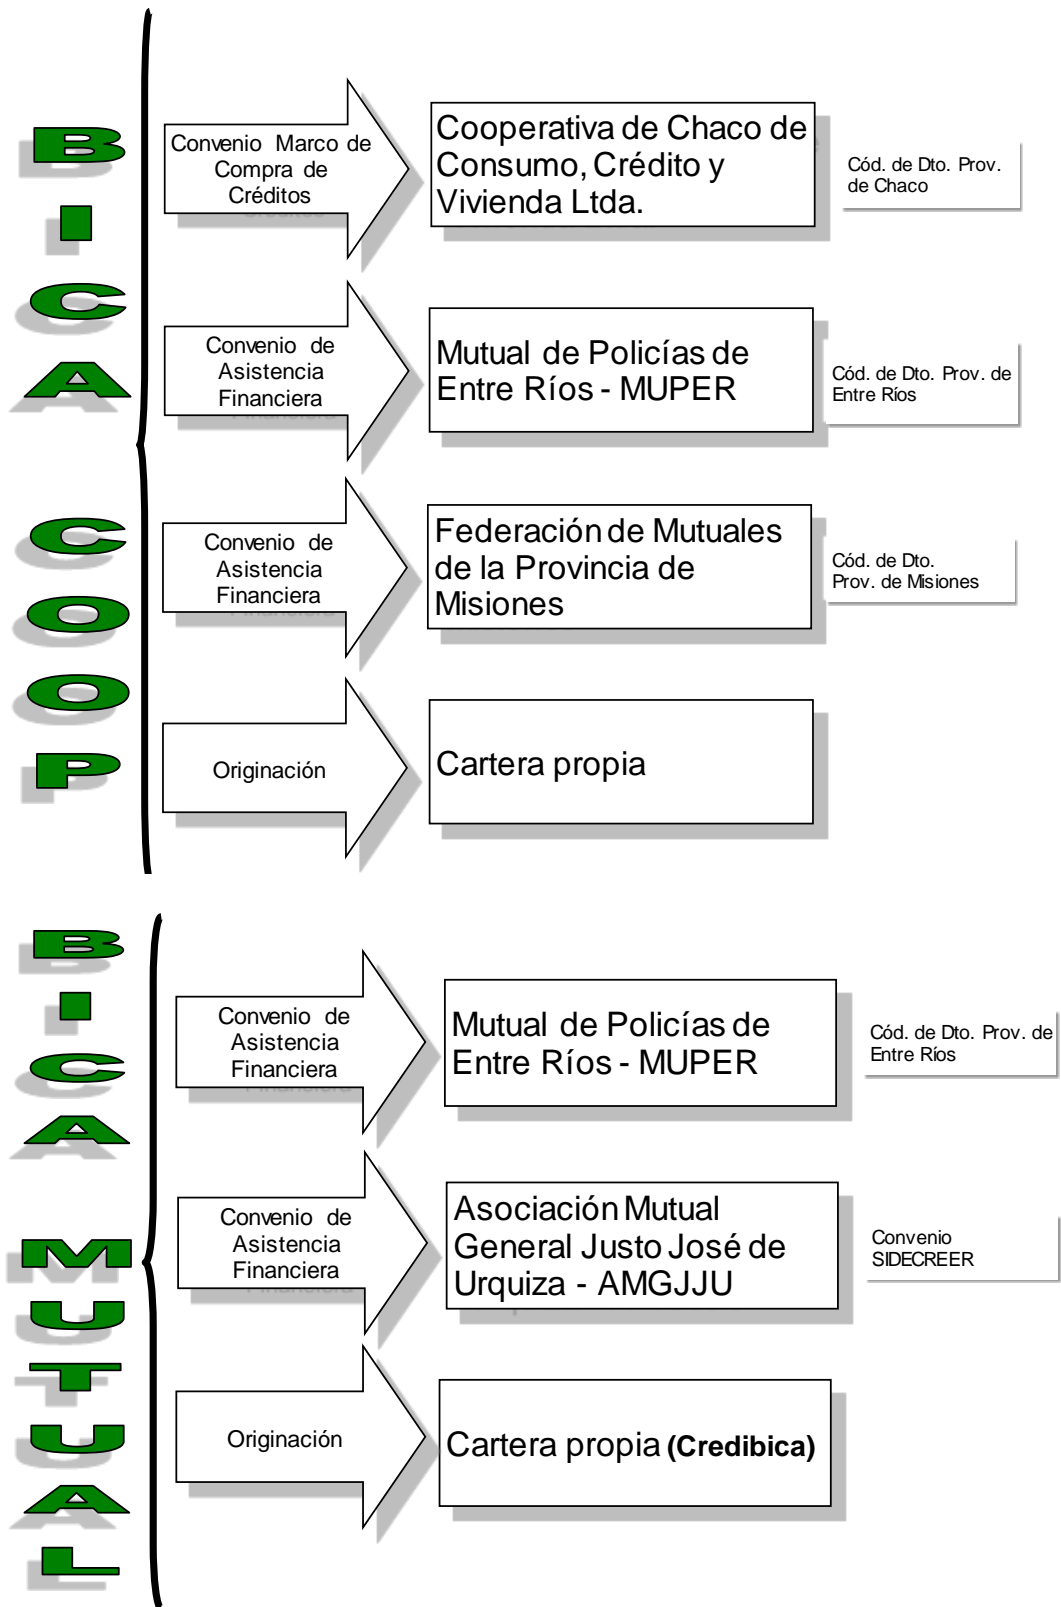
B
I
C
A

C
O
O
P

Convenio Marco de Compra de Créditos

Cooperativa de Chaco de Consumo, Crédito y Vivienda Ltda.

Cód. de Dto. Prov. de Chaco

Convenio de Asistencia Financiera

Mutual de Policías de Entre Ríos - MUPER

Cód. de Dto. Prov. de Entre Ríos

Convenio de Asistencia Financiera

Federación de Mutuales de la Provincia de Misiones

Cód. de Dto. Prov. de Misiones

Originación

Cartera propia

B
I
C
A

M
U
T
U
A
L

Convenio de Asistencia Financiera

Mutual de Policías de Entre Ríos - MUPER

Cód. de Dto. Prov. de Entre Ríos

Convenio de Asistencia Financiera

Asociación Mutual General Justo José de Urquiza - AMGJJU

Convenio SIDECREER

Originación

Cartera propia **(Credibica)**